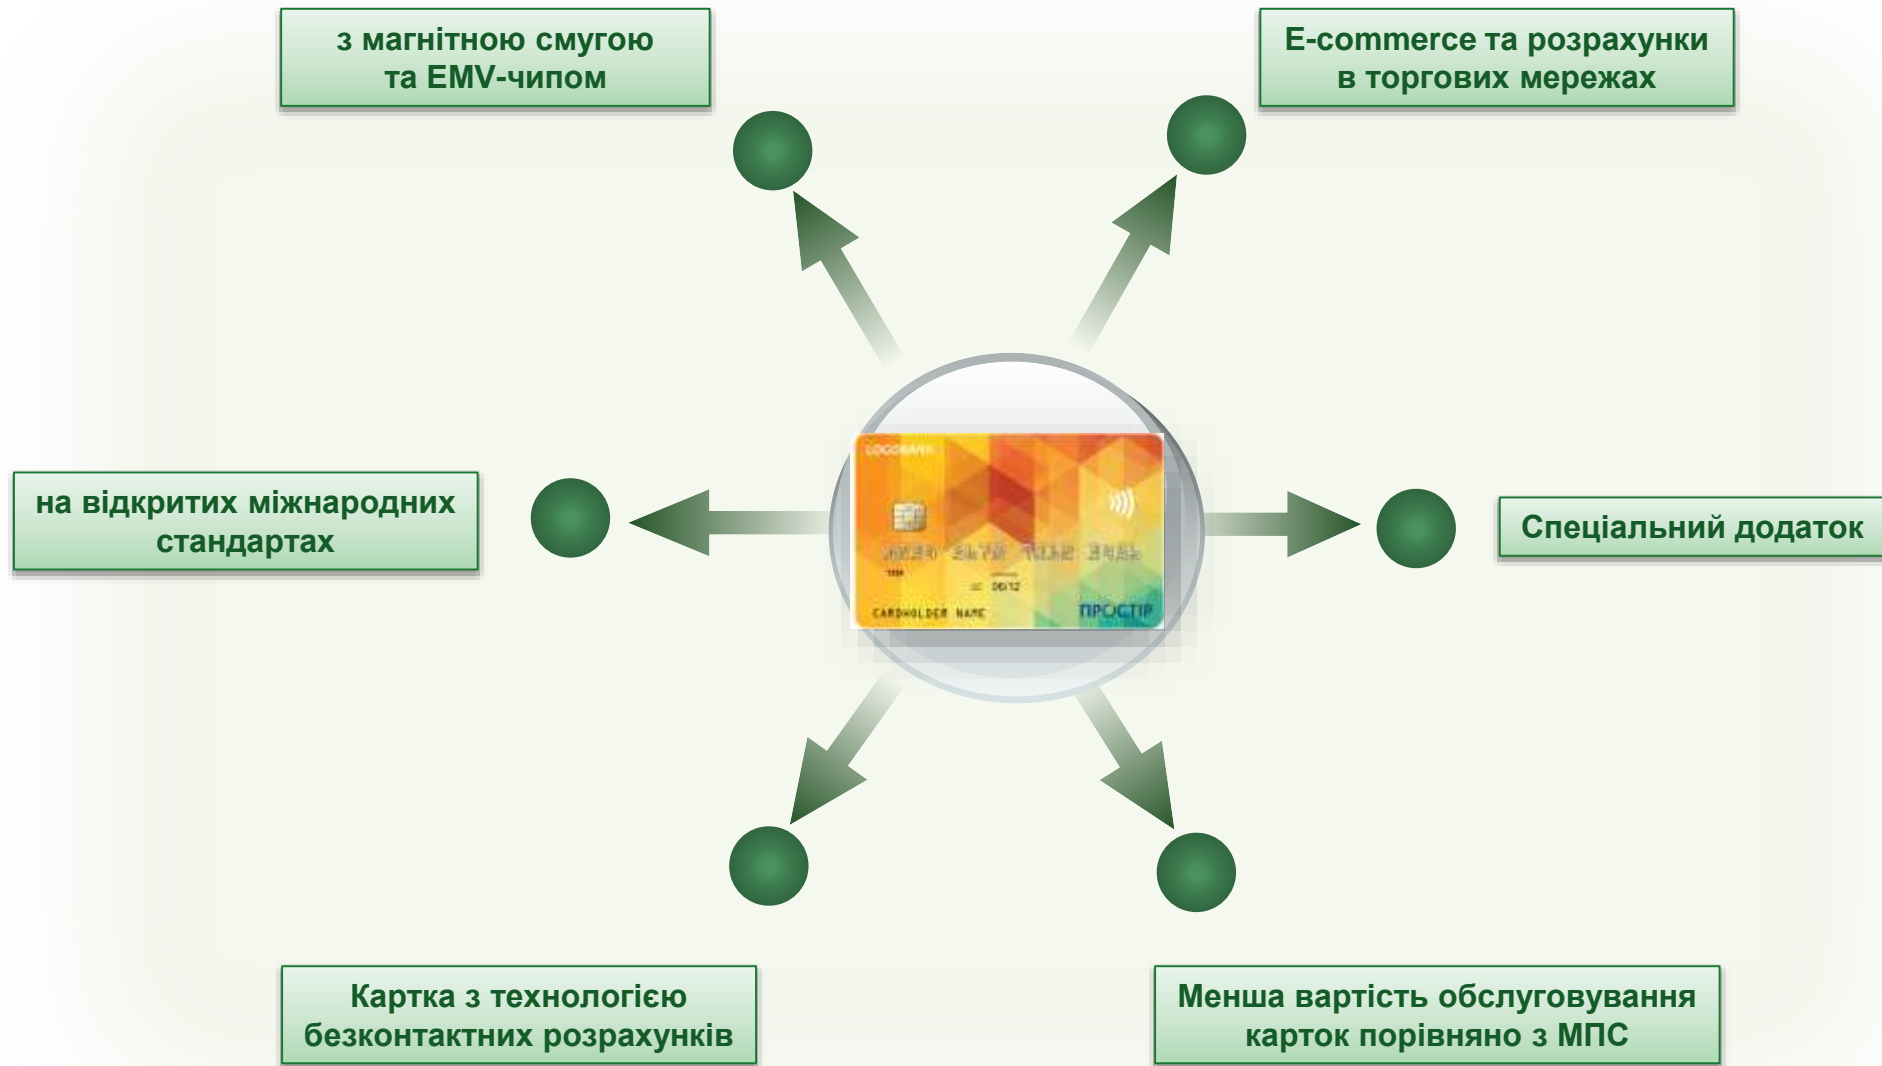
з магнітною смугою та EMV-чипом

E-commerce та розрахунки в торгових мережах

на відкритих міжнародних стандартах

LOGOBANK

CARDHOLDER NAME

ПРОСТІР

Спеціальний додаток

Картка з технологією безконтактних розрахунків

Менша вартість обслуговування карток порівняно з МПС